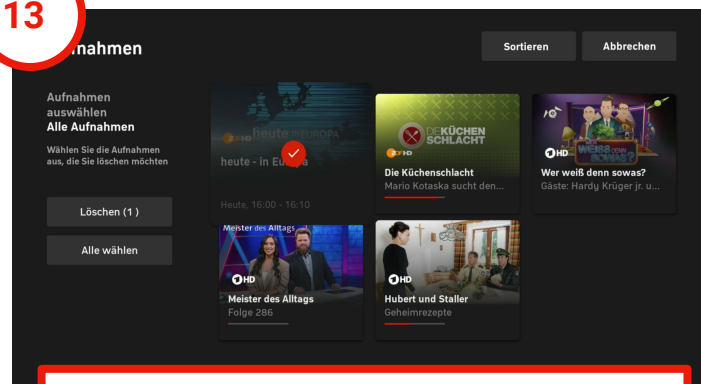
13

nahmen

Sortieren

Abbrechen

Aufnahmen auswählen

Alle Aufnahmen

Wählen Sie die Aufnahmen aus, die Sie löschen möchten

Löschen (1)

Alle wählen

ZDF heute in EUROPA

heute - in Europa

Heute, 16:00 - 16:10

DIE KÜCHEN SCHLACHT

ZDF HD

Die Küchenschlacht

Mario Kotaska sucht den...

WER WEISS DENN SOWAS?

HD

Wer weiß denn sowas?

Gäste: Hardy Krüger jr. u...

Meister des Alltags

HD

Meister des Alltags

Folge 286

HD

Hubert und Staller

Geheimrezepte